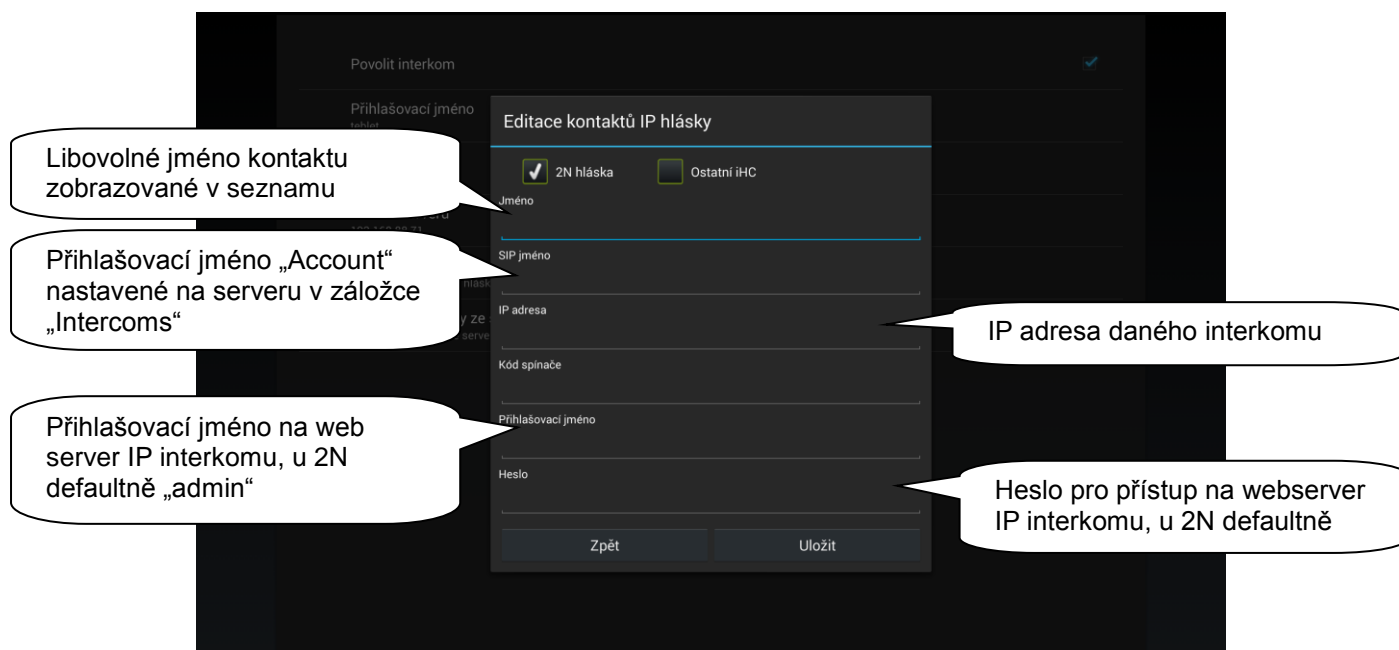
Povolit interkom

Přihlašovací jméno
tablet

Editace kontaktů IP hlásky

2N hláska

Ostatní iHC

Jméno

SIP jméno

IP adresa

Kód spínače

Přihlašovací jméno

Heslo

Zpět

Uložit

Libovolné jméno kontaktu zobrazované v seznamu

Přihlašovací jméno „Account" nastavené na serveru v záložce „Intercoms"

Přihlašovací jméno na web server IP interkomu, u 2N defaultně „admin"

IP adresa daného interkomu

Heslo pro přístup na webserver IP interkomu, u 2N defaultně